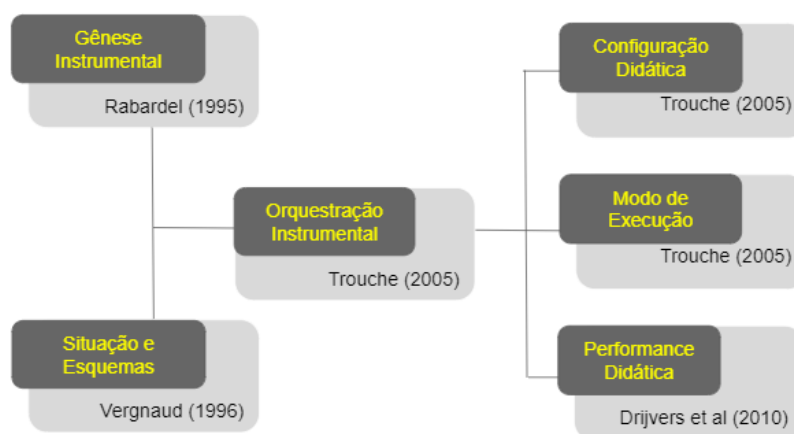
Gênese Instrumental

Rabardel (1995)

Situação e Esquemas

Vergnaud (1996)

Orquestração Instrumental

Trouche (2005)

Configuração Didática

Trouche (2005)

Modo de Execução

Trouche (2005)

Performance Didática

Drijvers et al (2010)